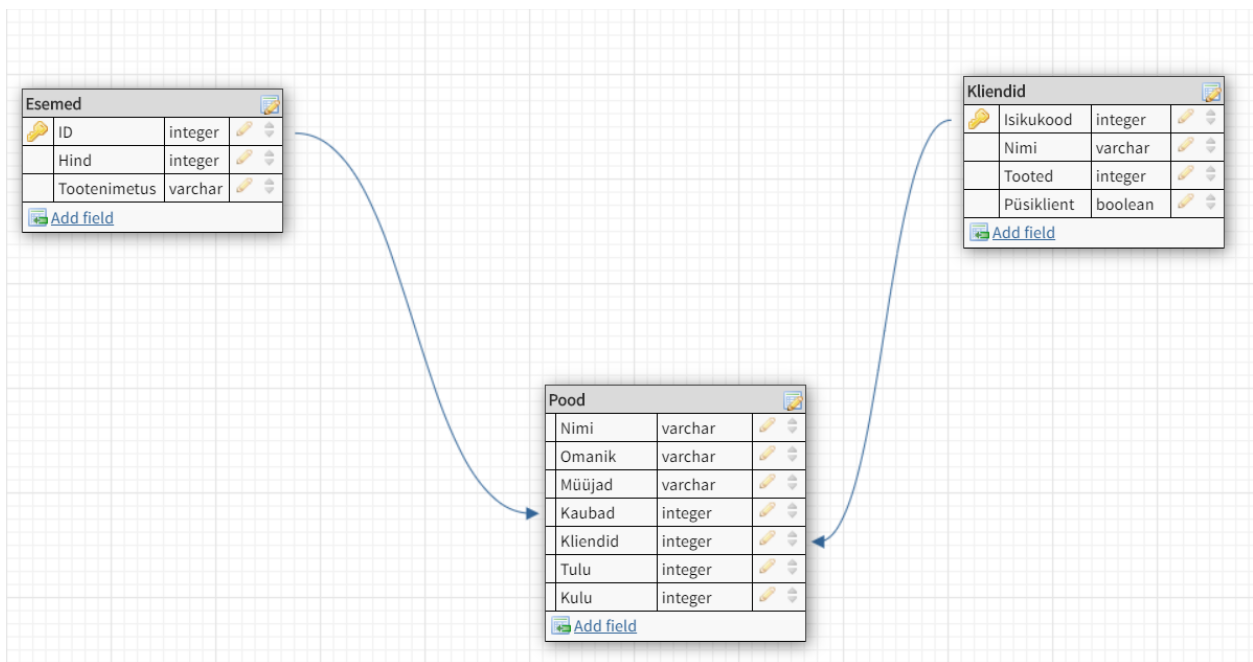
Esemed

| | | |
|---|---|---|
| ID | integer | |
| Hind | integer | |
| Tootenimetus | varchar | |

Add field

Kliendid

| | | |
|---|---|---|
| Isikukood | integer | |
| Nimi | varchar | |
| Tooted | integer | |
| Püsiklient | boolean | |

Add field

Pood

| | | |
|---|---|---|
| Nimi | varchar | |
| Omanik | varchar | |
| Müüjad | varchar | |
| Kaubad | integer | |
| Kliendid | integer | |
| Tulu | integer | |
| Kulu | integer | |

Add field